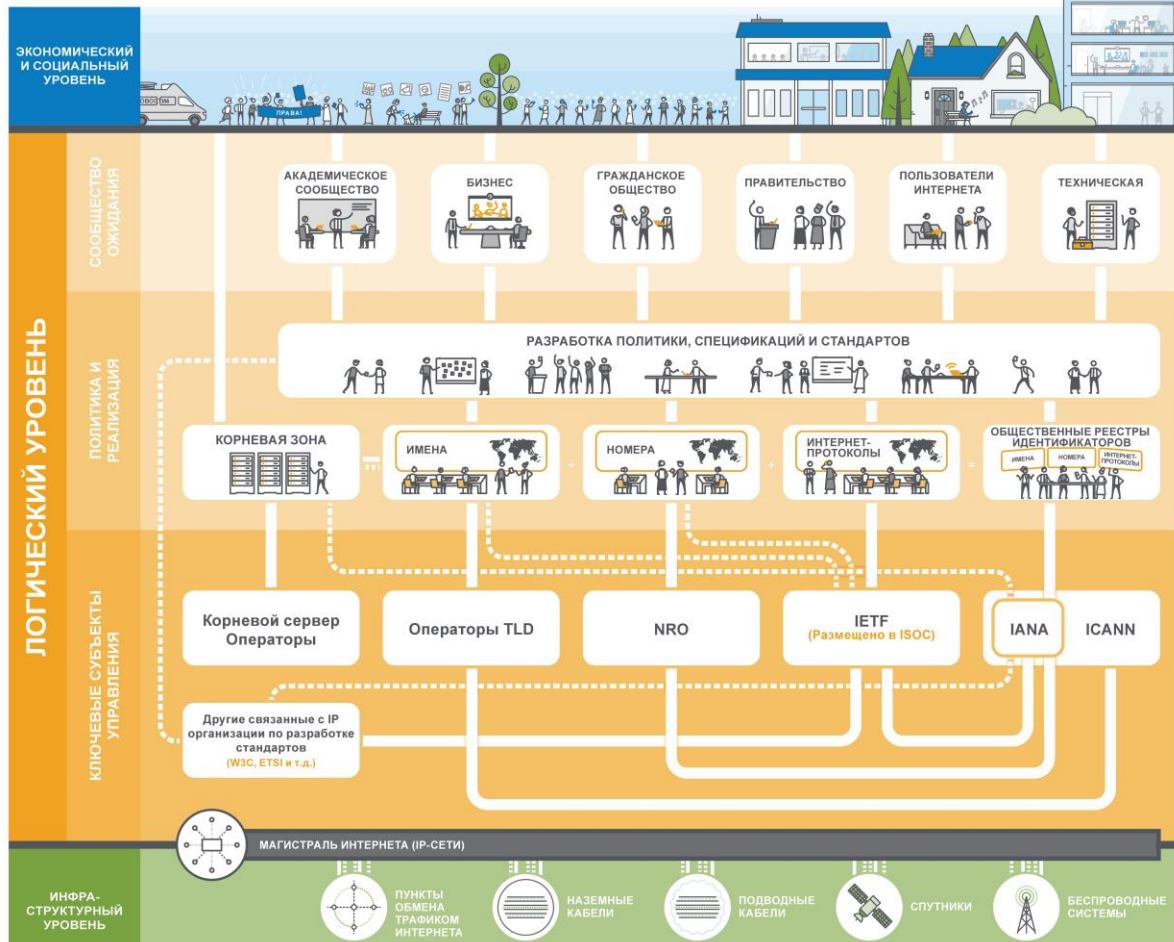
ЭКОНОМИЧЕСКИЙ И СОЦИАЛЬНЫЙ УРОВЕНЬ

НОВОСТИ

ПРАВА!

ЛОГИЧЕСКИЙ УРОВЕНЬ

СООБЩЕСТВО ОЖИДАНИЯ

АКАДЕМИЧЕСКОЕ СООБЩЕСТВО

БИЗНЕС

ГРАЖДАНСКОЕ ОБЩЕСТВО

ПРАВИТЕЛЬСТВО

ПОЛЬЗОВАТЕЛИ ИНТЕРНЕТА

ТЕХНИЧЕСКАЯ

ПОЛИТИКА И РЕАЛИЗАЦИЯ

РАЗРАБОТКА ПОЛИТИКИ, СПЕЦИФИКАЦИЙ И СТАНДАРТОВ

КОРНЕВАЯ ЗОНА

=

ИМЕНА

+

НОМЕРА

+

ИНТЕРНЕТ-ПРОТОКОЛЫ

=

ОБЩЕСТВЕННЫЕ РЕЕСТРЫ ИДЕНТИФИКАТОРОВ

ИМЕНА

НОМЕРА

ИНТЕРНЕТ-ПРОТОКОЛЫ

КЛЮЧЕВЫЕ СУБЪЕКТЫ УПРАВЛЕНИЯ

Корневой сервер Операторы

Операторы TLD

NRO

IETF
(Размещено в ISOC)

IANA

ICANN

Другие связанные с IP организации по разработке стандартов
(W3C, ETSI и т.д.)

МАГИСТРАЛЬ ИНТЕРНЕТА (IP-СЕТИ)

ИНФРА-СТРУКТУРНЫЙ УРОВЕНЬ

ПУНКТЫ ОБМЕНА ТРАФИКОМ ИНТЕРНЕТА

НАЗЕМНЫЕ КАБЕЛИ

ПОДВОДНЫЕ КАБЕЛИ

СПУТНИКИ

БЕСПРОВОДНЫЕ СИСТЕМЫ